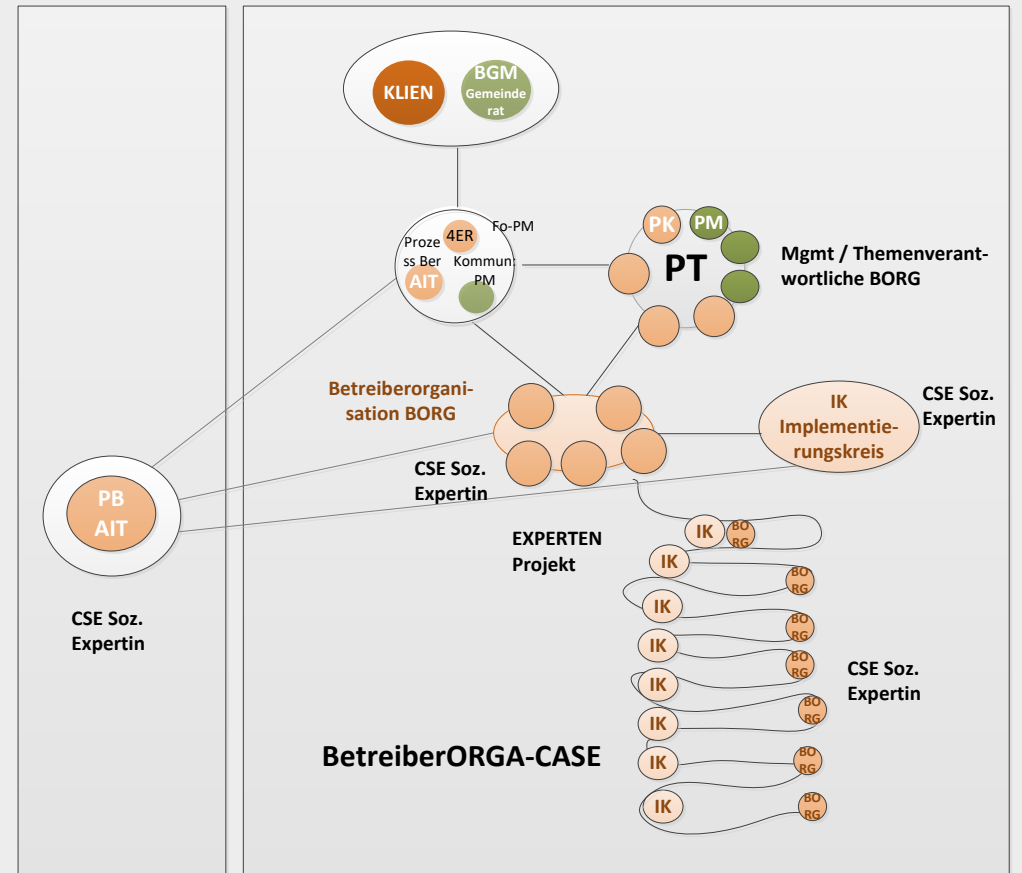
KLIEN

BGM Gemeinderat

Fo-PM

4ER

Prozess Ber

AIT

Kommun. PM

PK

PM

PT

Mgmt / Themenverantwortliche BORG

Betreiberorganisation BORG

IK Implementierungskreis

CSE Soz. Expertin

CSE Soz. Expertin

PB AIT

EXPERTEN Projekt

IK

BO RG

IK

BO RG

IK

BO RG

IK

BO RG

IK

BO RG

IK

BO RG

IK

BO RG

IK

BO RG

IK

BO RG

CSE Soz. Expertin

CSE Soz. Expertin

BetreiberORGA-CASE